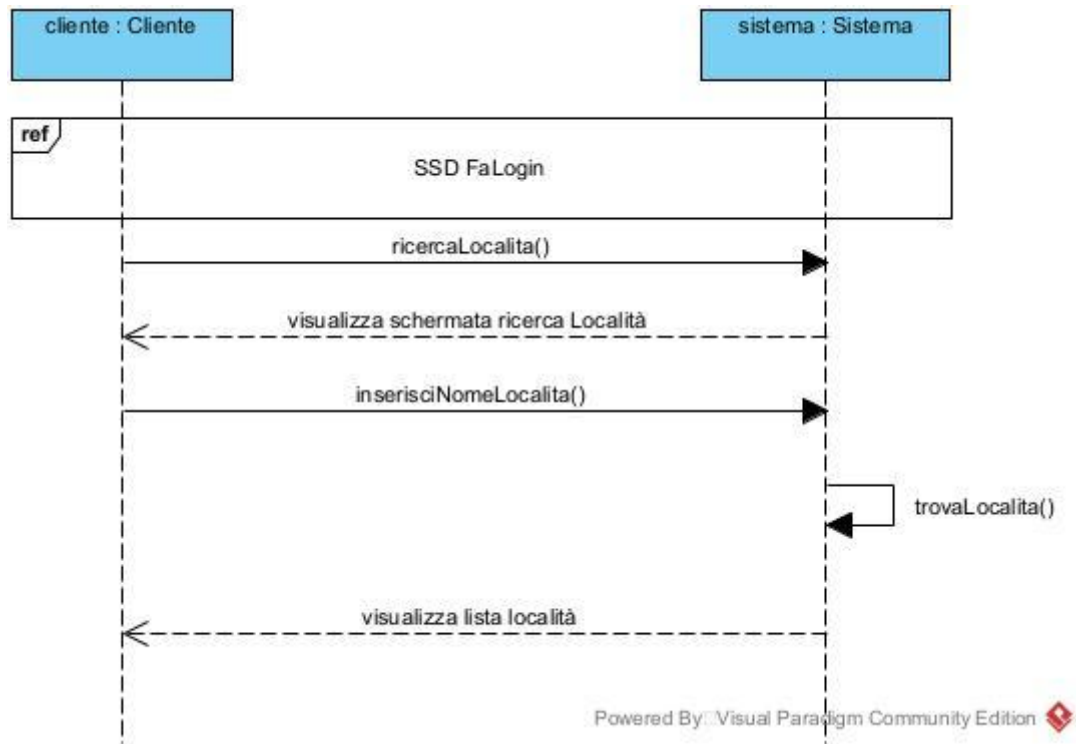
cliente : Cliente

sistema : Sistema

ref

SSD FaLogin

ricercaLocalita()

visualizza schermata ricerca Località

inserisciNomeLocalita()

trovaLocalita()

visualizza lista località

Powered By: Visual Paradigm Community Edition